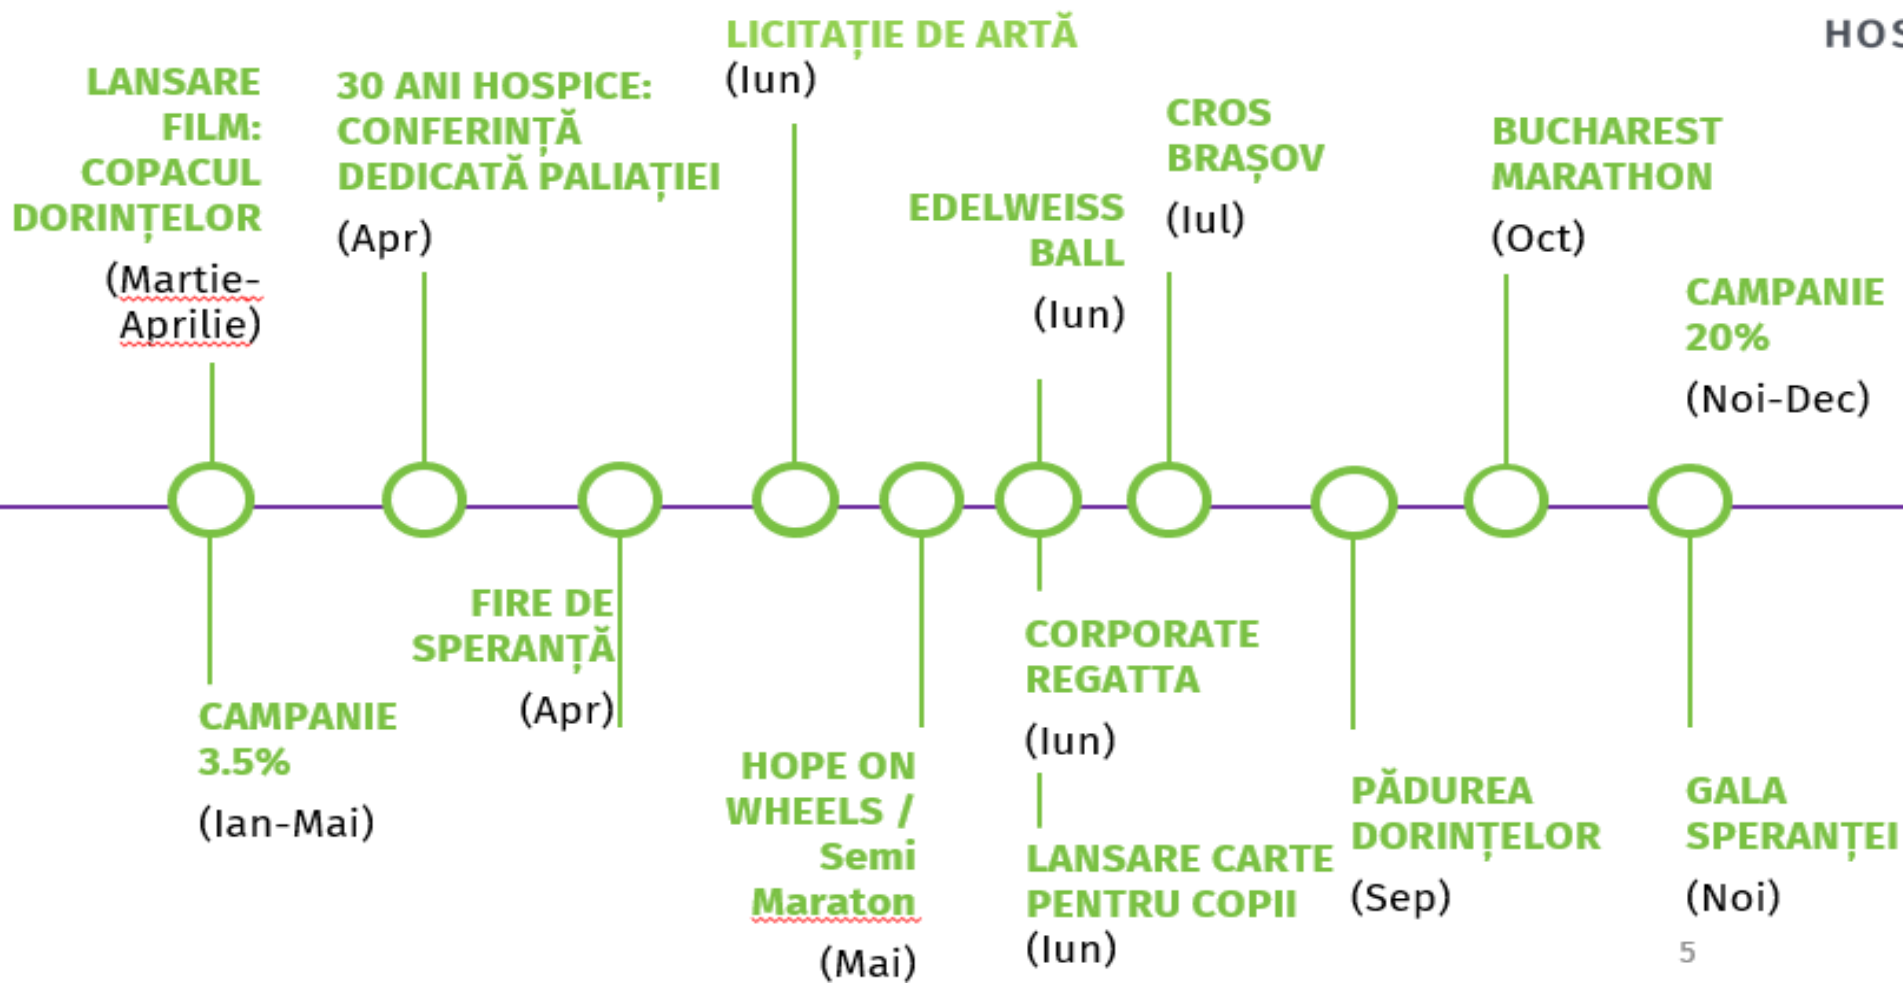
HOS

LANSARE FILM: COPACUL DORINȚELOR

(Martie-Aprilie)

30 ANI HOSPICE: CONFERINȚĂ DEDICATĂ PALIAȚIEI

(Apr)

LICITAȚIE DE ARTĂ

(Iun)

EDELWEISS BALL

(Iun)

CROS BRAȘOV

(Iul)

BUCHAREST MARATHON

(Oct)

CAMPANIE 20%

(Noi-Dec)

CAMPANIE 3.5%

(Ian-Mai)

FIRE DE SPERANȚĂ

(Apr)

HOPE ON WHEELS / Semi Maraton

(Mai)

CORPORATE REGATTA

(Iun)

LANSARE CARTE PENTRU COPII

(Iun)

PĂDUREA DORINȚELOR

(Sep)

GALA SPERANȚEI

(Noi)

5